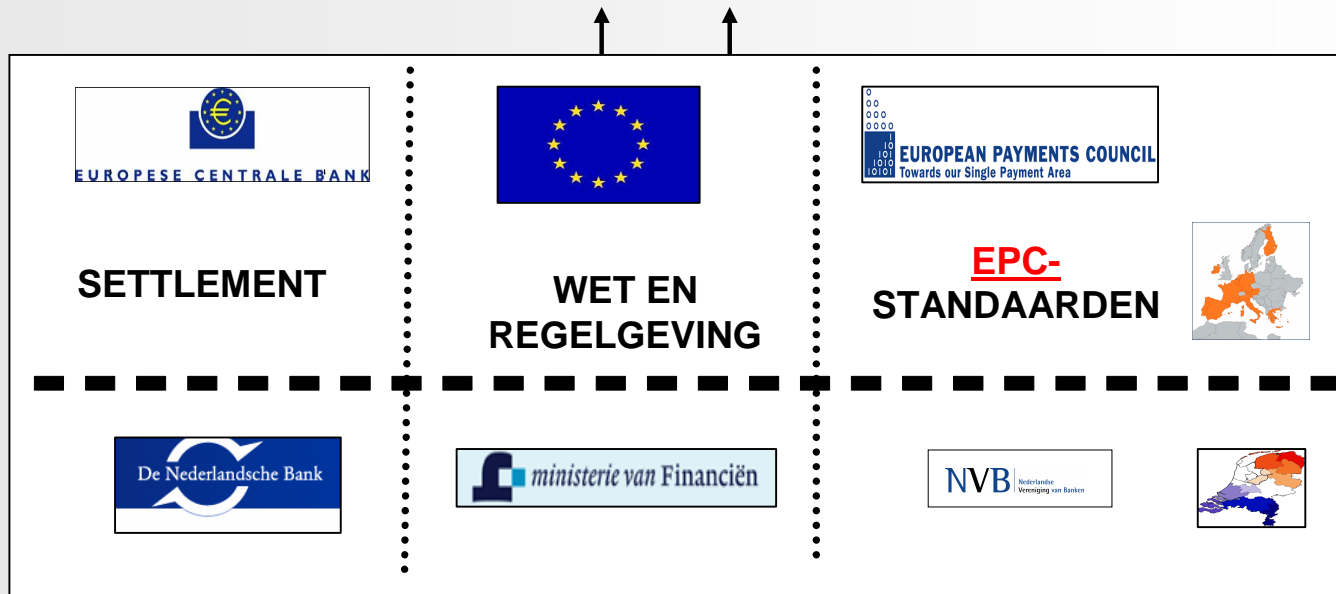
EUROPESE CENTRALE BANK

SETTLEMENT

WET EN REGELGEVING

EUROPEAN PAYMENTS COUNCIL
Towards our Single Payment Area

EPC-
STANDAARDEN

De Nederlandsche Bank

ministerie van Financiën

NVB Nederlandse Vereniging van Banken